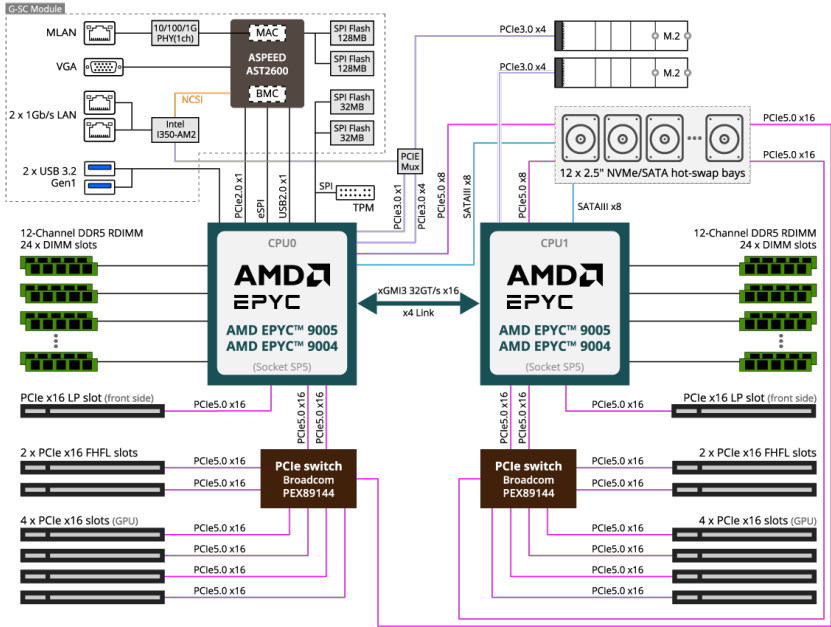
G-SC Module

MLAN
10/100/1G PHY(1ch)
MAC
ASPEED AST2600
SPI Flash 128MB
SPI Flash 128MB
VGA
NCSI
BMC
SPI Flash 32MB
SPI Flash 32MB
2 x 1Gb/s LAN
Intel I350-AM2
2 x USB 3.2 Gen1
PCIE Mux
SPI
TPM
PCIe2.0 x1
eSPI
USB2.0 x1
PCIe3.0 x1
PCIe3.0 x4
SATAIII x8
PCIe5.0 x8
PCIe3.0 x4
M.2
PCIe3.0 x4
M.2
PCIe5.0 x16
PCIe5.0 x16
12 x 2.5" NVMe/SATA hot-swap bays
SATAIII x8

12-Channel DDR5 RDIMM
24 x DIMM slots
CPU0
AMD EPYC
AMD EPYC™ 9005
AMD EPYC™ 9004
(Socket SP5)
xGMI3 32GT/s x16
x4 Link
CPU1
AMD EPYC
AMD EPYC™ 9005
AMD EPYC™ 9004
(Socket SP5)
12-Channel DDR5 RDIMM
24 x DIMM slots

PCIe x16 LP slot (front side)
PCIe5.0 x16
PCIe5.0 x16
PCIe5.0 x16
PCIe5.0 x16
PCIe5.0 x16
PCIe5.0 x16
PCIe x16 LP slot (front side)

2 x PCIe x16 FHFL slots
PCIe5.0 x16
PCIe5.0 x16
PCIe switch
Broadcom
PEX89144
PCIe switch
Broadcom
PEX89144
PCIe5.0 x16
PCIe5.0 x16
2 x PCIe x16 FHFL slots

4 x PCIe x16 slots (GPU)
PCIe5.0 x16
PCIe5.0 x16
PCIe5.0 x16
PCIe5.0 x16
PCIe5.0 x16
PCIe5.0 x16
PCIe5.0 x16
PCIe5.0 x16
4 x PCIe x16 slots (GPU)